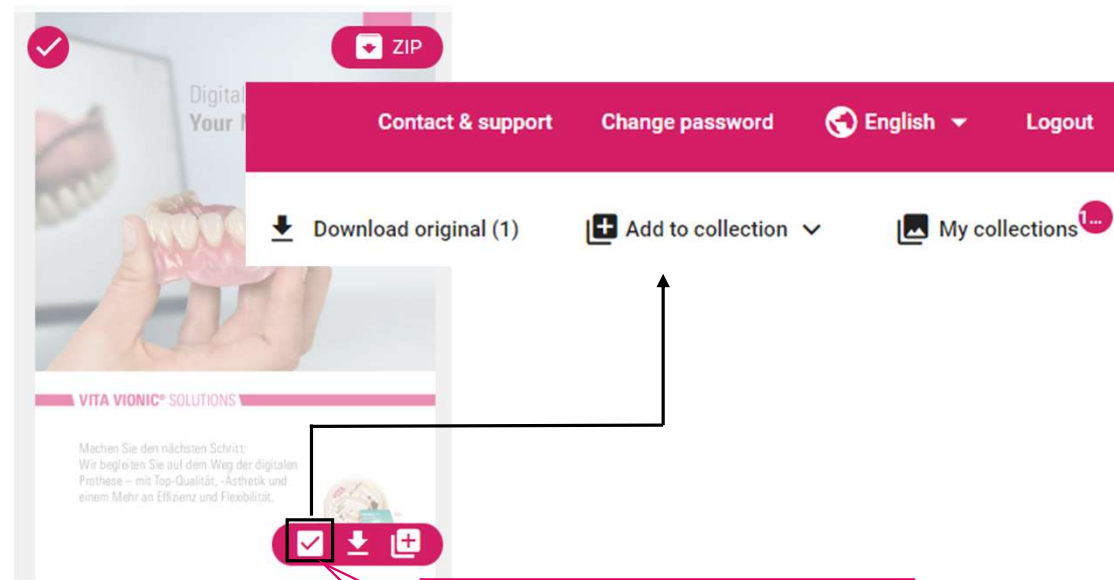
ZIP

Digital
Your

Contact & support Change password English Logout

Download original (1) Add to collection My collections 1...

VITA VIONIC® SOLUTIONS

Machen Sie den nächsten Schritt:
Wir begleiten Sie auf dem Weg der digitalen Prothese – mit Top-Qualität, -Ästhetik und einem Mehr an Effizienz und Flexibilität.